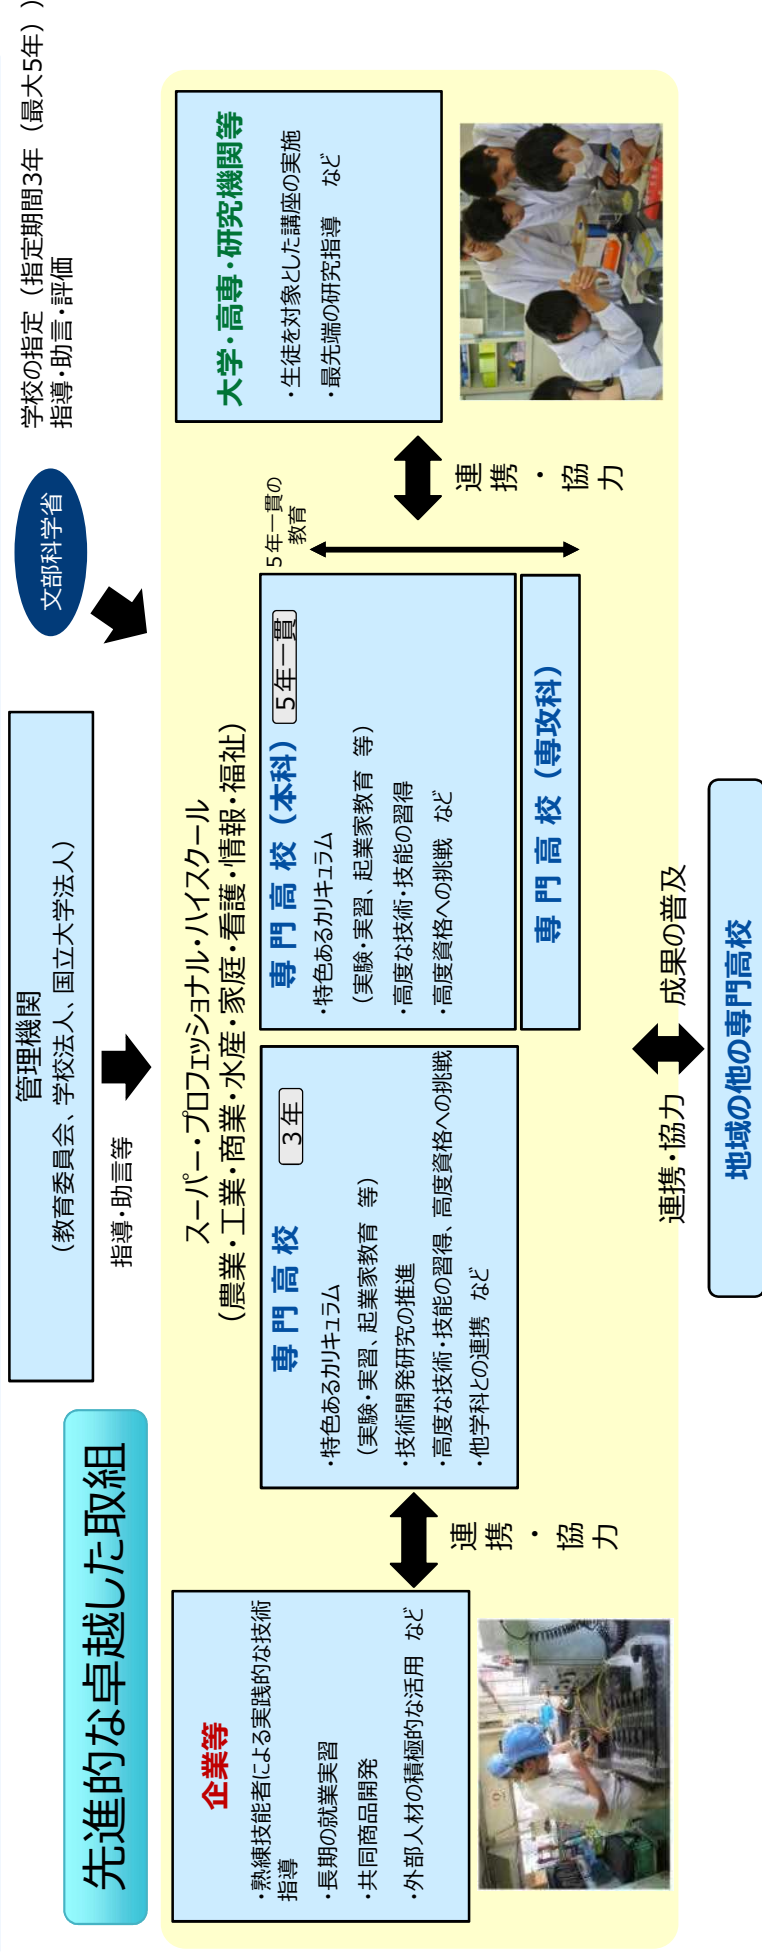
先進的な卓越した取組

管理機関
（教育委員会、学校法人、国立大学法人）

指導・助言等

文部科学省

学校の指定（指定期間3年（最大5年））
指導・助言・評価

スーパー・プロフェッショナル・ハイスクール
（農業・工業・商業・水産・家庭・看護・情報・福祉）

専門高校 3年
・特色あるカリキュラム
（実験・実習、起業家教育 等）
・技術開発研究の推進
・高度な技術・技能の習得、高度資格への挑戦
・他学科との連携 など

専門高校（本科） 5年一貫
・特色あるカリキュラム
（実験・実習、起業家教育 等）
・高度な技術・技能の習得
・高度資格への挑戦 など

5年一貫の教育

専門高校（専攻科）

大学・高専・研究機関等
・生徒を対象とした講座の実施
・最先端の研究指導 など

連携・協力

企業等
・熟練技能者による実践的な技術指導
・長期の就業実習
・共同商品開発
・外部人材の積極的な活用 など

連携・協力

連携・協力 成果の普及

地域の他の専門高校